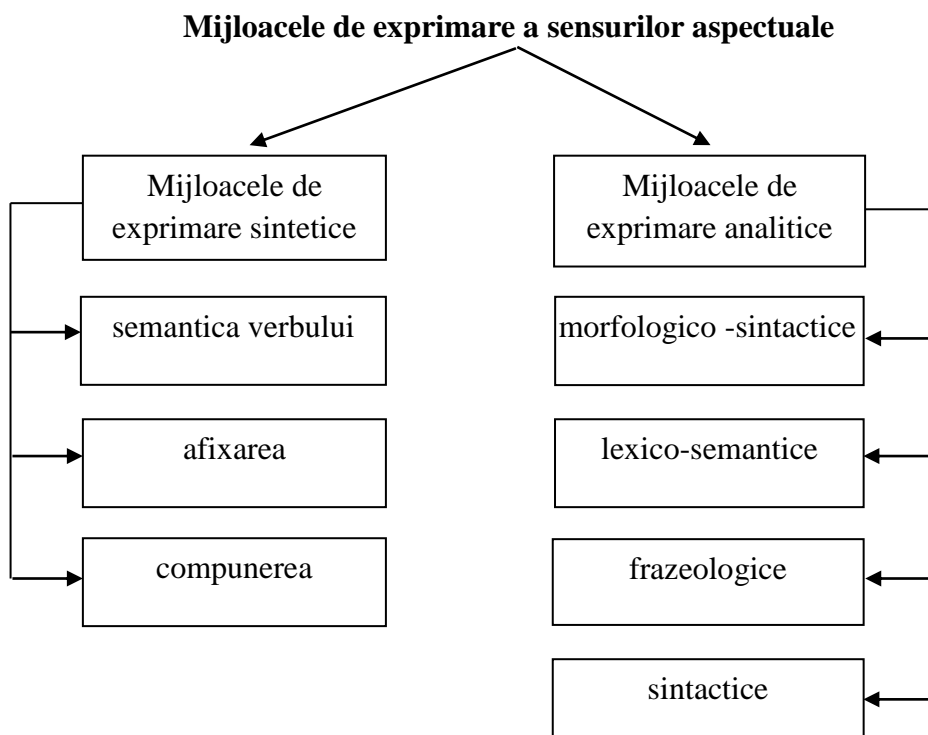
**Mijloacele de exprimare a sensurilor aspectuale**

Mijloacele de exprimare sintetice

semantica verbului

afixarea

compunerea

Mijloacele de exprimare analitice

morfologico -sintactice

lexico-semantice

frazeologice

sintactice